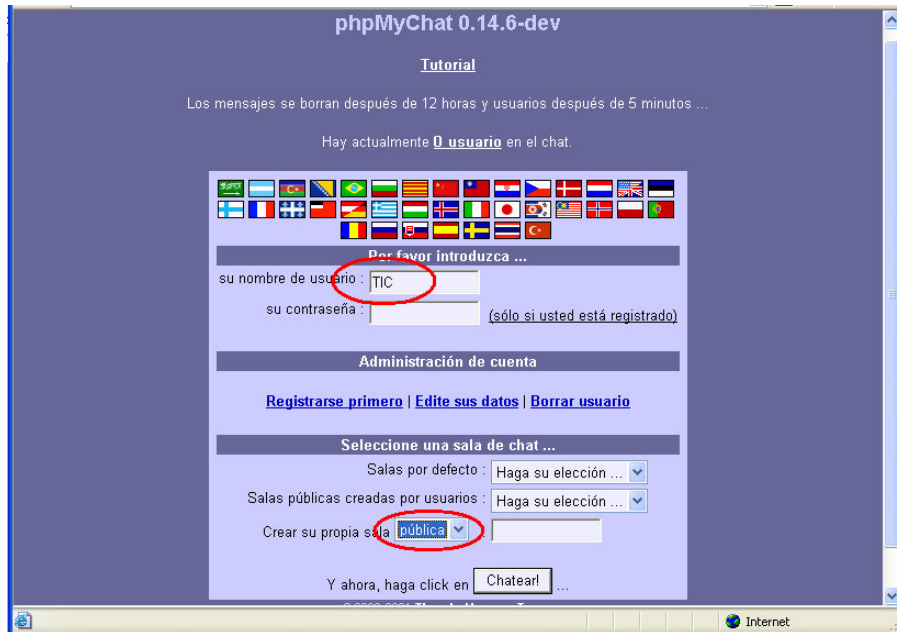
phpMyChat 0.14.6-dev

Tutorial

Los mensajes se borran después de 12 horas y usuarios después de 5 minutos ...

Hay actualmente 0 usuario en el chat.

Por favor introduzca ...

su nombre de usuario : TIC

su contraseña : (sólo si usted está registrado)

Administración de cuenta

Registrarse primero | Edite sus datos | Borrar usuario

Seleccione una sala de chat ...

Salas por defecto : Haga su elección ...

Salas públicas creadas por usuarios : Haga su elección ...

Crear su propia sala pública :

Y ahora, haga click en Chatear! ...

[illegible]

Internet